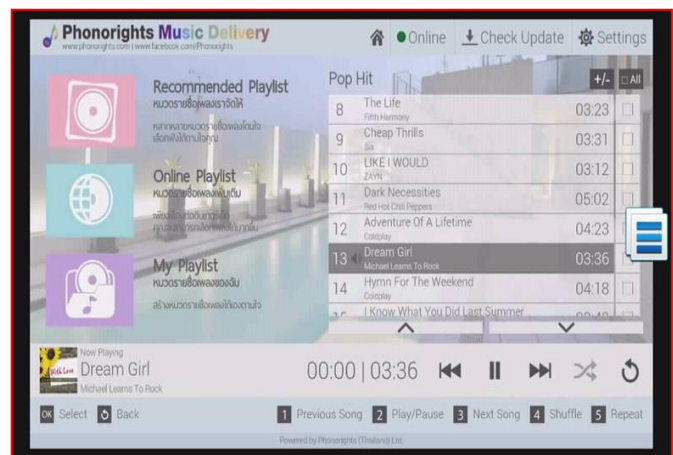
Phonorights Music Delivery
www.phonorights.com | www.facebook.com/Phonorights

Online Check Update Settings

Recommended Playlist
หมวดรายชื่อเพลงแนะนำ
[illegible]

Online Playlist
หมวดรายชื่อเพลงเพิ่มเติม
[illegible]

My Playlist
หมวดรายชื่อเพลงของฉัน
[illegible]

Pop Hit
+/- All

| | | |
|---|---|---|
| 8 | The Life<br>Fifth Harmony | 03:23 |
| 9 | Cheap Thrills<br>Sia | 03:31 |
| 10 | LIKE I WOULD<br>ZAYN | 03:12 |
| 11 | Dark Necessities<br>Red Hot Chili Peppers | 05:02 |
| 12 | Adventure Of A Lifetime<br>Coldplay | 04:23 |
| 13 | Dream Girl<br>Michael Learns To Rock | 03:36 |
| 14 | Hymn For The Weekend<br>Coldplay | 04:18 |
| | I Know What You Did Last Summer | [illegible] |

Now Playing
Dream Girl
Michael Learns To Rock
00:00 | 03:36

OK Select Back 1 Previous Song 2 Play/Pause 3 Next Song 4 Shuffle 5 Repeat

Powered by Phonorights (Thailand) Ltd.